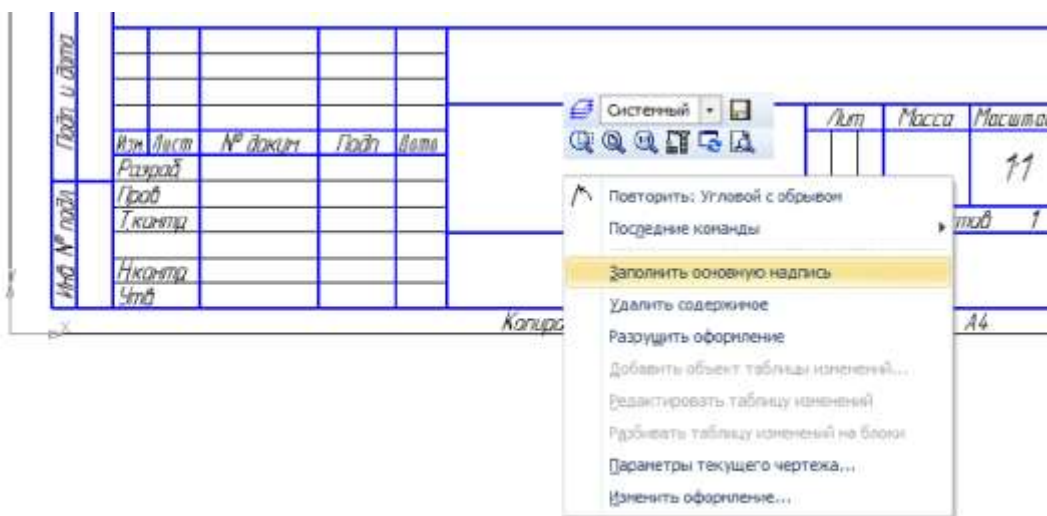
Подп. и дата

Инв. № подл.

Изм. Лист № докум. Подп. Дата
Разраб.
Пров.
Т.контр.
Н.контр.
Утв.

Лит. Масса Масшта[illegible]
1:1
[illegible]тов 1

Копиро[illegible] A4

Системный

Повторить: Угловой с обрывом
Последние команды
Заполнить основную надпись
Удалить содержимое
Разрушить оформление
Добавить объект таблицы изменений...
Редактировать таблицу изменений
Разбивать таблицу изменений на блоки
Параметры текущего чертежа...
Изменить оформление...